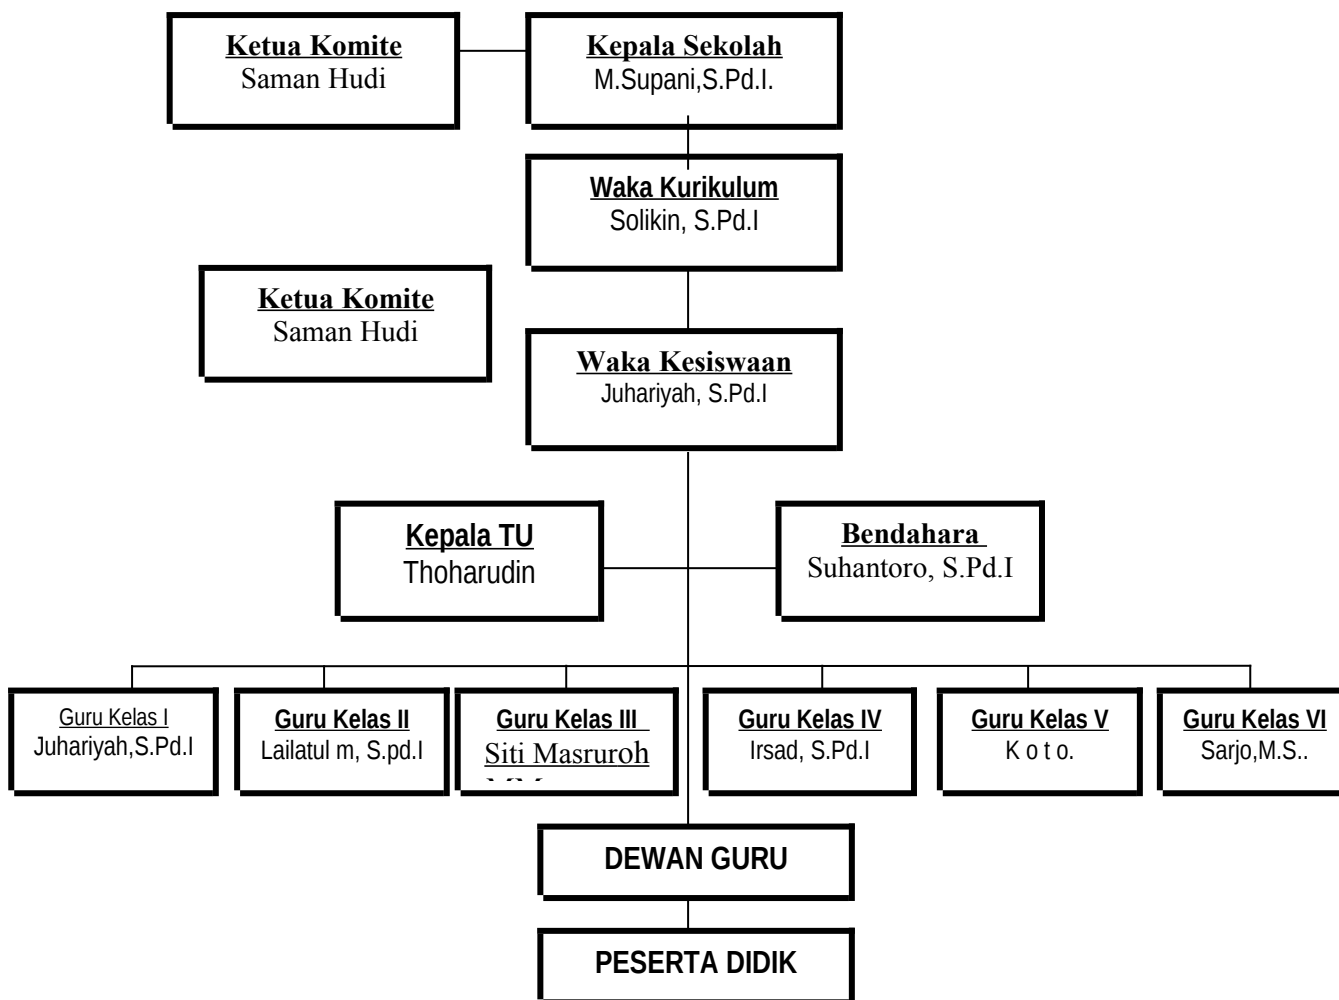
Ketua Komite
Saman Hudi

Kepala Sekolah
M.Supani,S.Pd.I.

Waka Kurikulum
Solikin, S.Pd.I

Ketua Komite
Saman Hudi

Waka Kesiswaan
Juhariyah, S.Pd.I

Kepala TU
Thoharudin

Bendahara
Suhantoro, S.Pd.I

Guru Kelas I
Juhariyah,S.Pd.I

Guru Kelas II
Lailatul m, S.pd.I

Guru Kelas III
Siti Masruroh
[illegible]

Guru Kelas IV
Irsad, S.Pd.I

Guru Kelas V
K o t o.

Guru Kelas VI
Sarjo,M.S..

DEWAN GURU

PESERTA DIDIK